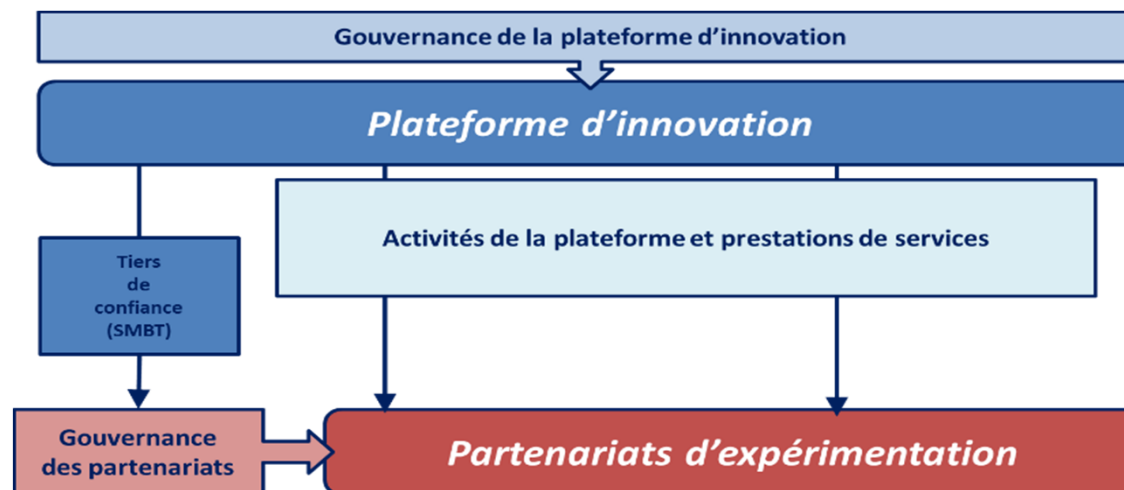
Gouvernance de la plateforme d’innovation

Plateforme d’innovation

Activités de la plateforme et prestations de services

Tiers de confiance (SMBT)

Gouvernance des partenariats

Partenariats d’expérimentation